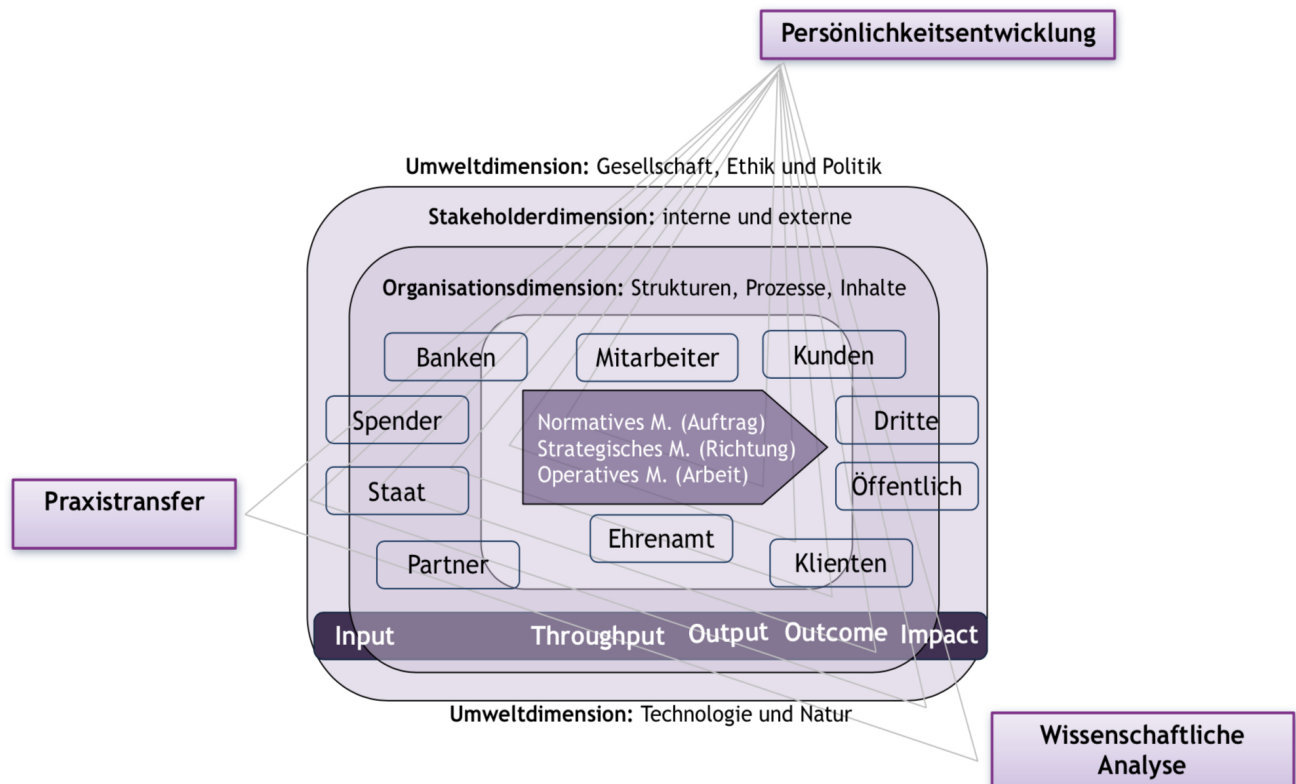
Persönlichkeitsentwicklung

**Umweltdimension:** Gesellschaft, Ethik und Politik

**Stakeholderdimension:** interne und externe

**Organisationsdimension:** Strukturen, Prozesse, Inhalte

Banken

Mitarbeiter

Kunden

Spender

Normatives M. (Auftrag)
Strategisches M. (Richtung)
Operatives M. (Arbeit)

Dritte

Staat

Öffentlich

Praxistransfer

Ehrenamt

Partner

Klienten

Input Throughput Output Outcome Impact

**Umweltdimension:** Technologie und Natur

Wissenschaftliche Analyse